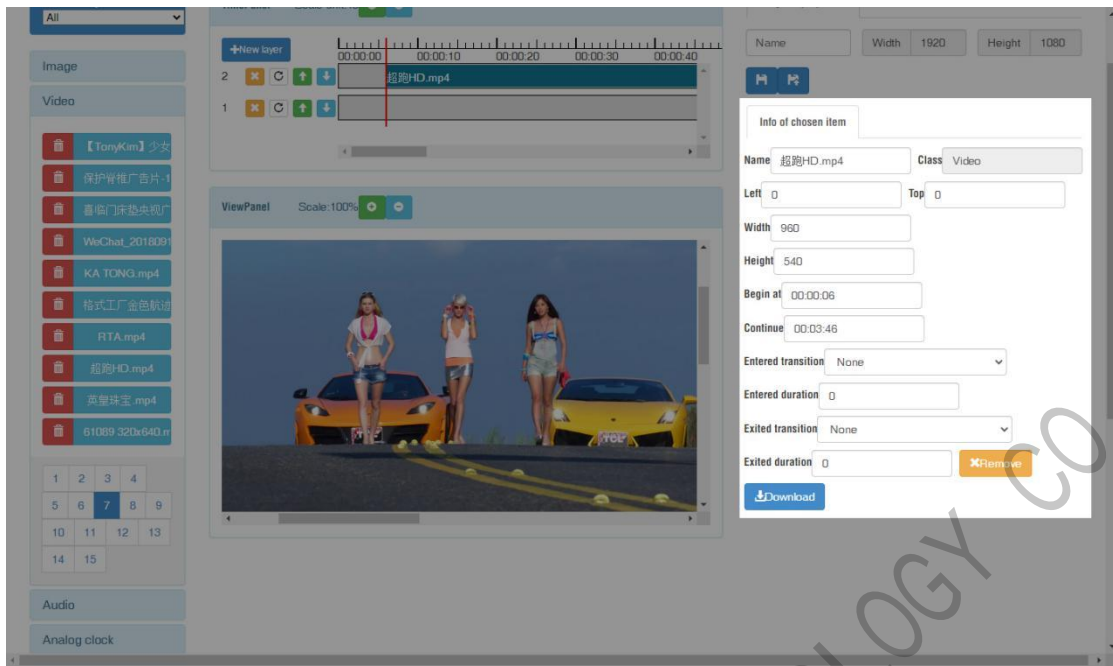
All

Image

Video

【TonyKim】少女

保护背推广告片.1

喜临门床垫央视广

WeChat_2018091

KA TONG.mp4

格式工厂金色版语

RTA.mp4

超跑HD.mp4

英皇珠宝.mp4

61089 320x640.m

| 1 | 2 | 3 | 4 |
|---|---|---|---|
| 5 | 6 | 7 | 8 | 9 |
| 10 | 11 | 12 | 13 |
| 14 | 15 | | |

Audio

Analog clock

+New layer

00:00:00 00:00:10 00:00:20 00:00:30 00:00:40

2

1

超跑HD.mp4

ViewPanel Scale:100%

Name Width 1920 Height 1080

Info of chosen item

Name 超跑HD.mp4 Class Video

Left 0 Top 0

Width 960

Height 540

Begin at 00:00:06

Continue 00:03:46

Entered transition None

Entered duration 0

Exited transition None

Exited duration 0 Remove

Download

OGY CO